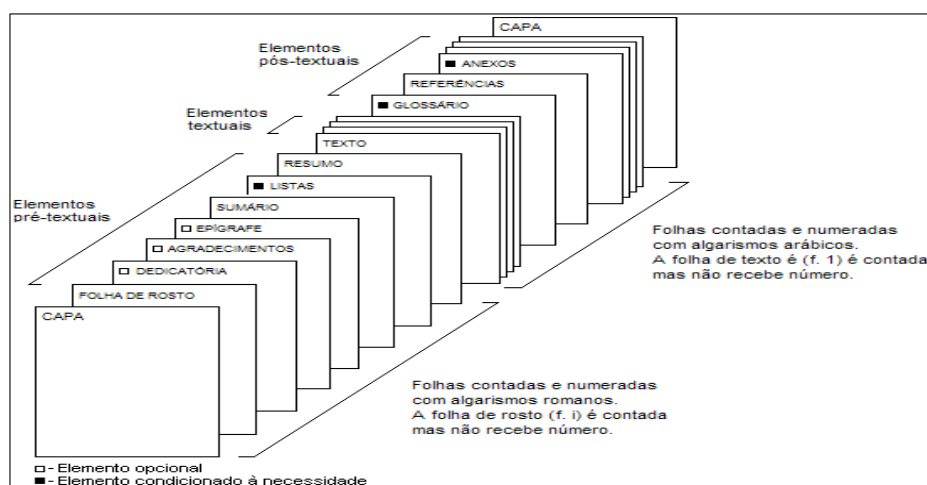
Elementos pós-textuais

Elementos textuais

Elementos pré-textuais

CAPA

■ ANEXOS

REFERÊNCIAS

■ GLOSSÁRIO

TEXTO

RESUMO

■ LISTAS

SUMÁRIO

□ EPÍGRAFE

□ AGRADECIMENTOS

□ DEDICATÓRIA

FOLHA DE ROSTO

CAPA

Folhas contadas e numeradas com algarismos arábicos. A folha de texto é (f. 1) é contada mas não recebe número.

Folhas contadas e numeradas com algarismos romanos. A folha de rosto (f. i) é contada mas não recebe número.

□ - Elemento opcional
■ - Elemento condicionado à necessidade